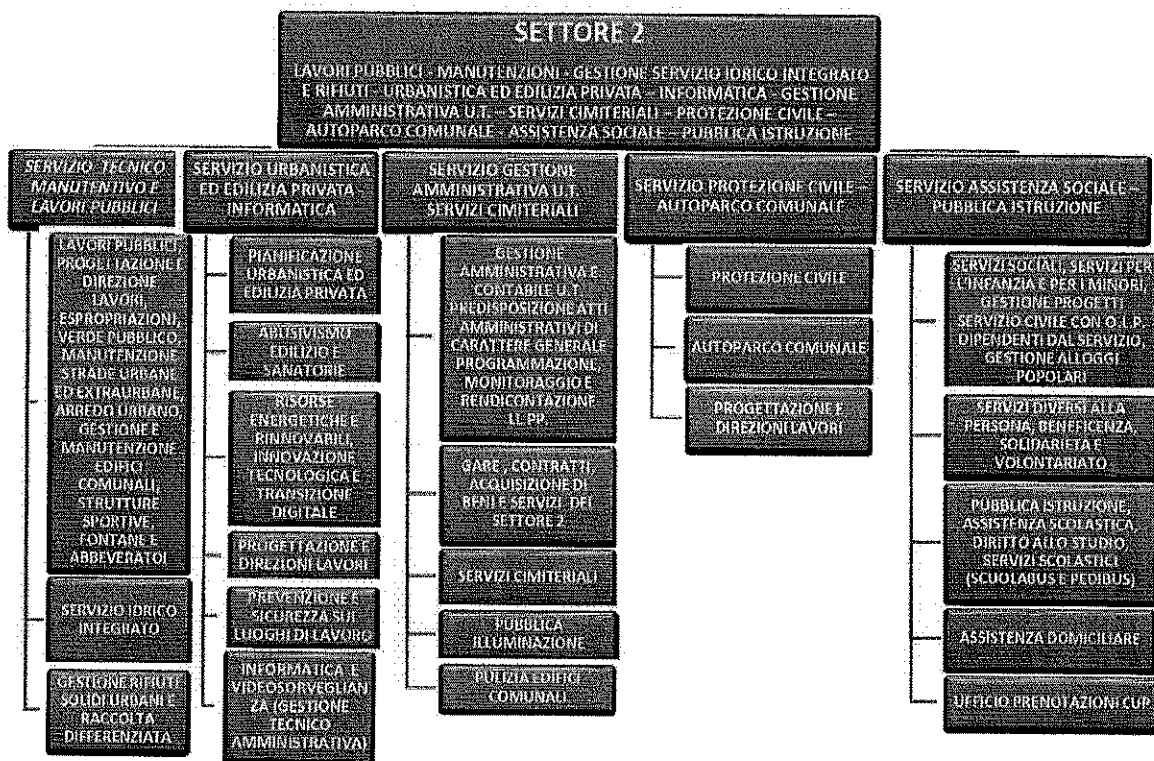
SETTORE 2

LAVORI PUBBLICI - MANUTENZIONI - GESTIONE SERVIZIO IDRICO INTEGRATO E RIFIUTI - URBANISTICA ED EDILIZIA PRIVATA – INFORMATICA - GESTIONE AMMINISTRATIVA U.T. – SERVIZI CIMITERIALI – PROTEZIONE CIVILE – AUTOPARCO COMUNALE - ASSISTENZA SOCIALE – PUBBLICA ISTRUZIONE

SERVIZIO TECNICO MANUTENTIVO E LAVORI PUBBLICI

LAVORI PUBBLICI, PROGETTAZIONE E DIREZIONE LAVORI, ESPROPRIAZIONI, VERDE PUBBLICO, MANUTENZIONE STRADE URBANE ED EXTRAURBANE, ARREDO URBANO, GESTIONE E MANUTENZIONE EDIFICI COMUNALI, STRUTTURE SPORTIVE, FONTANE E ABBEVERATOI

SERVIZIO IDRICO INTEGRATO

GESTIONE RIFIUTI SOLIDI URBANI E RACCOLTA DIFFERENZIATA

SERVIZIO URBANISTICA ED EDILIZIA PRIVATA INFORMATICA

PIANIFICAZIONE URBANISTICA ED EDILIZIA PRIVATA

ABUSIVISMO EDILIZIO E SANATORIE

RISORSE ENERGETICHE E RINNOVABILI, INNOVAZIONE TECNOLOGICA E TRANSIZIONE DIGITALE

PROGETTAZIONE E DIREZIONI LAVORI

PREVENZIONE E SICUREZZA SUI LUOGHI DI LAVORO

INFORMATICA E VIDEOSORVEGLIANZA (GESTIONE TECNICO AMMINISTRATIVA)

SERVIZIO GESTIONE AMMINISTRATIVA U.T. SERVIZI CIMITERIALI

GESTIONE AMMINISTRATIVA E CONTABILE U.T. PREDISPOSIZIONE ATTI AMMINISTRATIVI DI CARATTERE GENERALE PROGRAMMAZIONE, MONITORAGGIO E RENDICONTAZIONE LL.PP.

GARE, CONTRATTI, ACQUISIZIONE DI BENI E SERVIZI DEL SETTORE 2

SERVIZI CIMITERIALI

PUBBLICA ILLUMINAZIONE

PULIZIA EDIFICI COMUNALI

SERVIZIO PROTEZIONE CIVILE – AUTOPARCO COMUNALE

PROTEZIONE CIVILE

AUTOPARCO COMUNALE

PROGETTAZIONE E DIREZIONI LAVORI

SERVIZIO ASSISTENZA SOCIALE – PUBBLICA ISTRUZIONE

SERVIZI SOCIALI, SERVIZI PER L'INFANZIA E PER I MINORI, GESTIONE PROGETTI SERVIZIO CIVILE CON O.L.P. DIPENDENTI DAL SERVIZIO, GESTIONE ALLOGGI POPOLARI

SERVIZI DIVERSI ALLA PERSONA, BENEFICENZA, SOLIDARIETÀ E VOLONTARIATO

PUBBLICA ISTRUZIONE, ASSISTENZA SCOLASTICA, DIRITTO ALLO STUDIO, SERVIZI SCOLASTICI (SCUOLABUS E PEDIBUS)

ASSISTENZA DOMICILIARE

UFFICIO PRENOTAZIONI CUP